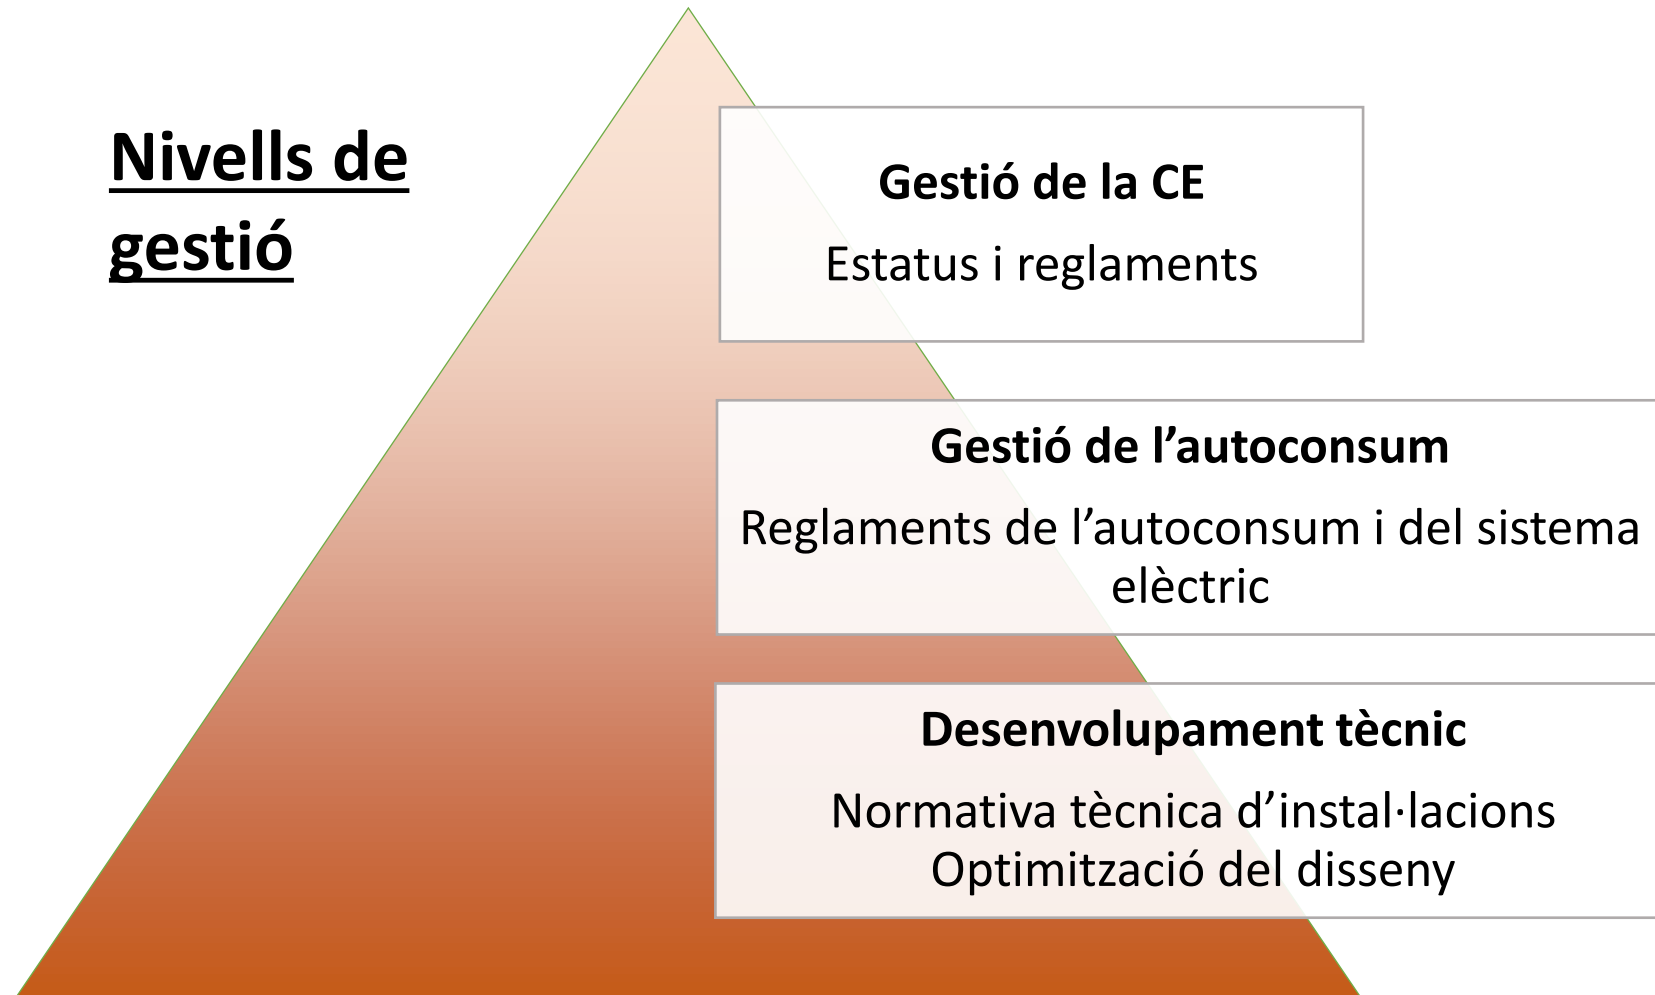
Nivells de gestió

Gestió de la CE

Estatus i reglaments

Gestió de l’autoconsum

Reglaments de l’autoconsum i del sistema elèctric

Desenvolupament tècnic

Normativa tècnica d’instal·lacions
Optimització del disseny